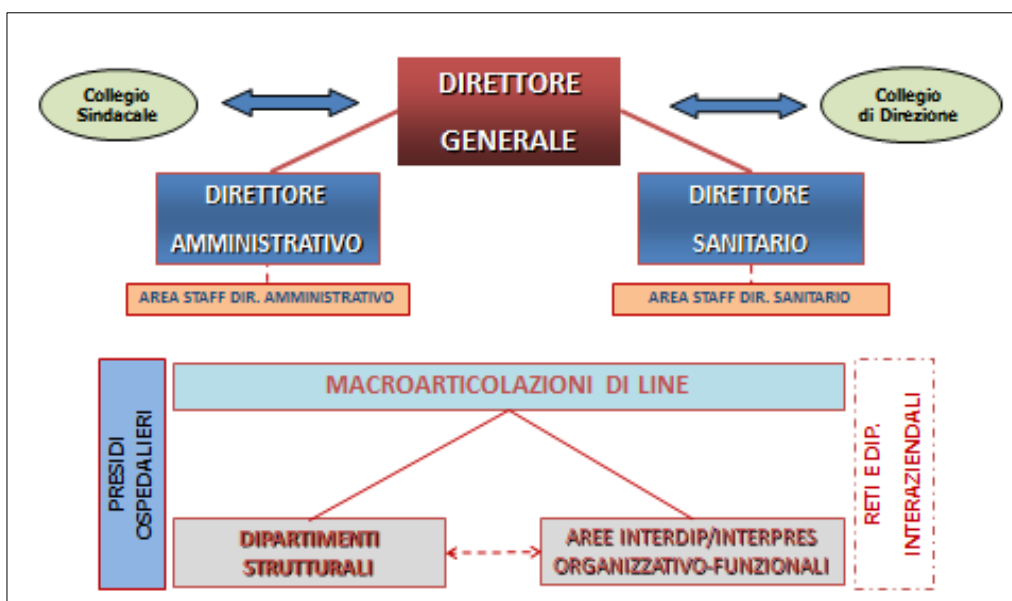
Collegio Sindacale

DIRETTORE GENERALE

Collegio di Direzione

DIRETTORE AMMINISTRATIVO

DIRETTORE SANITARIO

AREA STAFF DIR. AMMINISTRATIVO

AREA STAFF DIR. SANITARIO

PRESIDI OSPEDALIERI

MACROARTICOLAZIONI DI LINE

RETI E DIP. INTERAZIENDALI

DIPARTIMENTI STRUTTURALI

AREE INTERDIP/INTERPRES ORGANIZZATIVO-FUNZIONALI